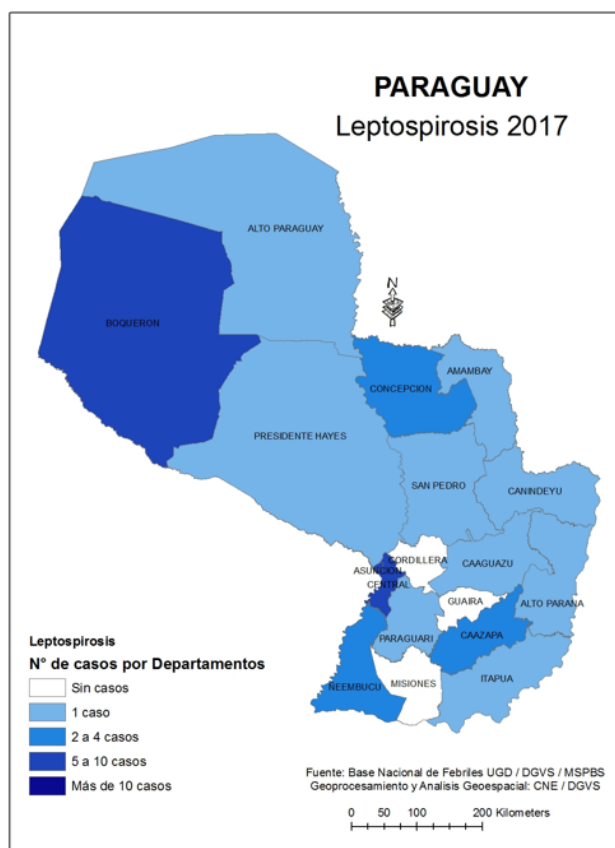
PARAGUAY
Leptospirosis 2017

N

ALTO PARAGUAY

BOQUERON

AMAMBAY

CONCEPCION

PRESIDENTE HAYES

SAN PEDRO

CANINDEYU

CORDILLERA

ASUNCION

CAAGUAZU

CENTRAL

GUAIRA

ALTO PARANA

PARAGUARI

CAAZAPA

NEEMBUCU

MISIONES

ITAPUA

Leptospirosis
Nº de casos por Departamentos
Sin casos
1 caso
2 a 4 casos
5 a 10 casos
Más de 10 casos

Fuente: Base Nacional de Febriles UGD / DGVS / MSPBS
Geoprocesamiento y Analisis Geoespacial: CNE / DGVS

0 50 100 200 Kilometers